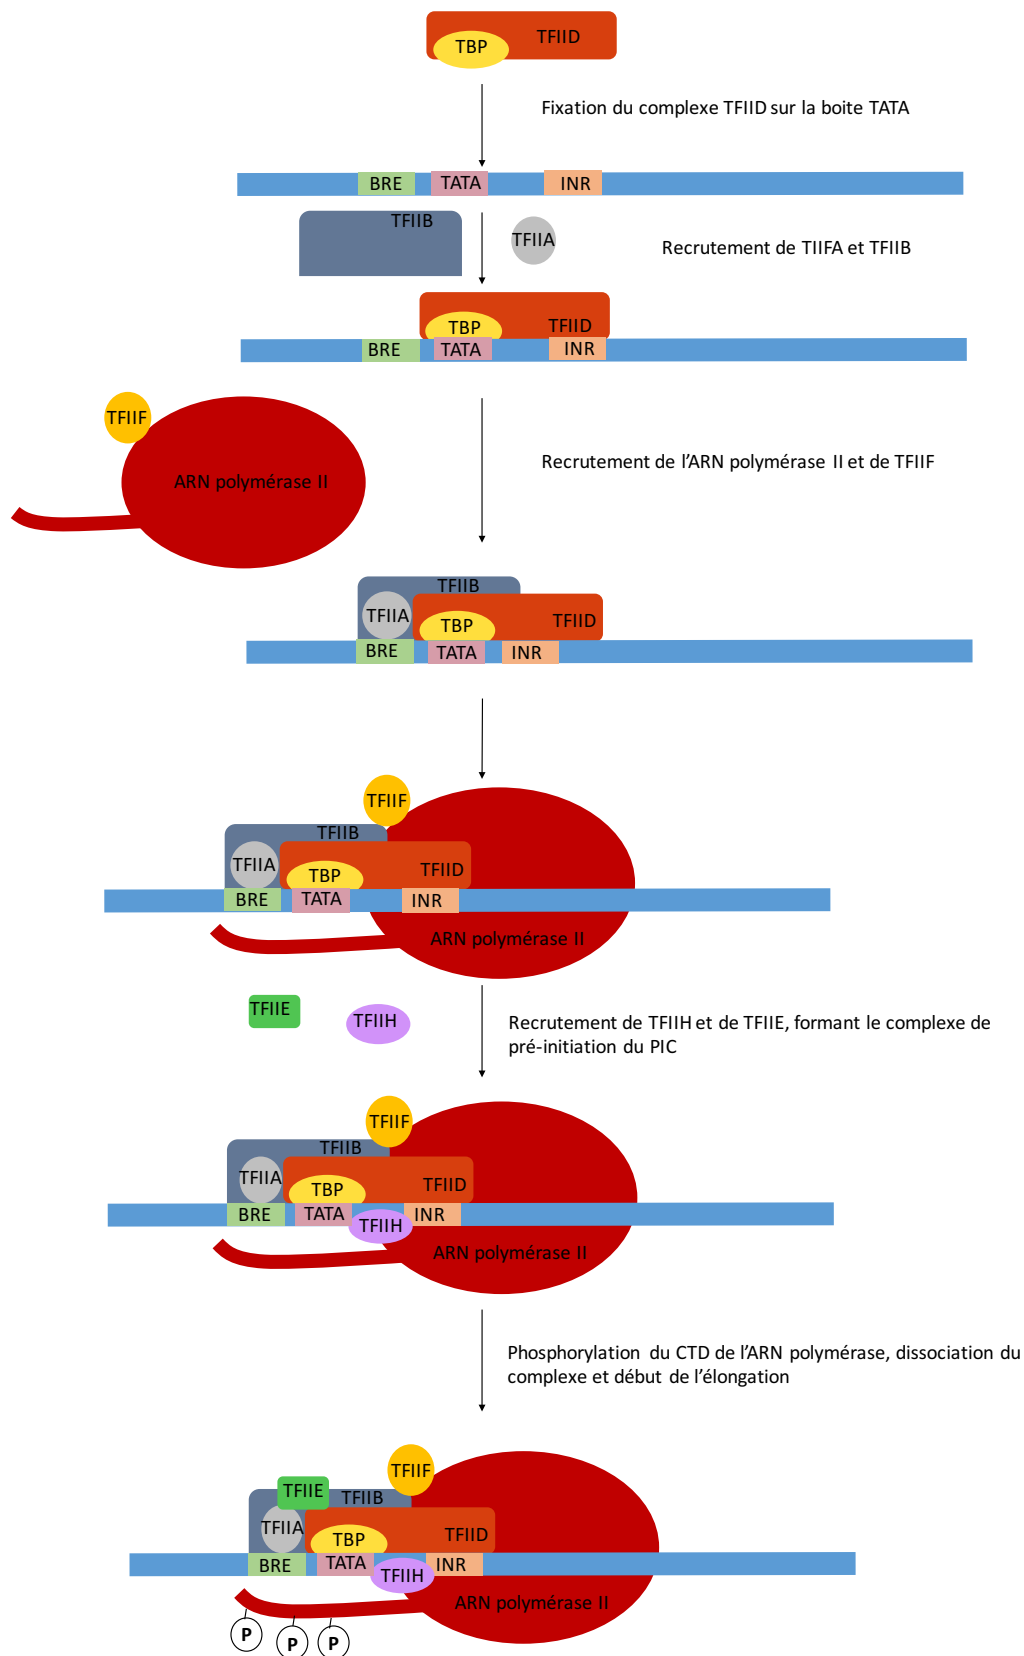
TBP TFIID

Fixation du complexe TFIID sur la boite TATA

BRE TATA INR

TFIIB TFIIA

Recrutement de TIIFA et TFIIB

TBP TFIID
BRE TATA INR

TFIIF
ARN polymérase II

Recrutement de l'ARN polymérase II et de TFIIF

TFIIB
TFIIA TBP TFIID
BRE TATA INR

TFIIF
TFIIB
TFIIA TBP TFIID
BRE TATA INR
ARN polymérase II

TFIIE TFIIH

Recrutement de TFIIH et de TFIIE, formant le complexe de pré-initiation du PIC

TFIIF
TFIIB
TFIIA TBP TFIID
BRE TATA TFIIH INR
ARN polymérase II

Phosphorylation du CTD de l'ARN polymérase, dissociation du complexe et début de l'élongation

TFIIF
TFIIE TFIIB
TFIIA TBP TFIID
BRE TATA TFIIH INR
ARN polymérase II
P P P